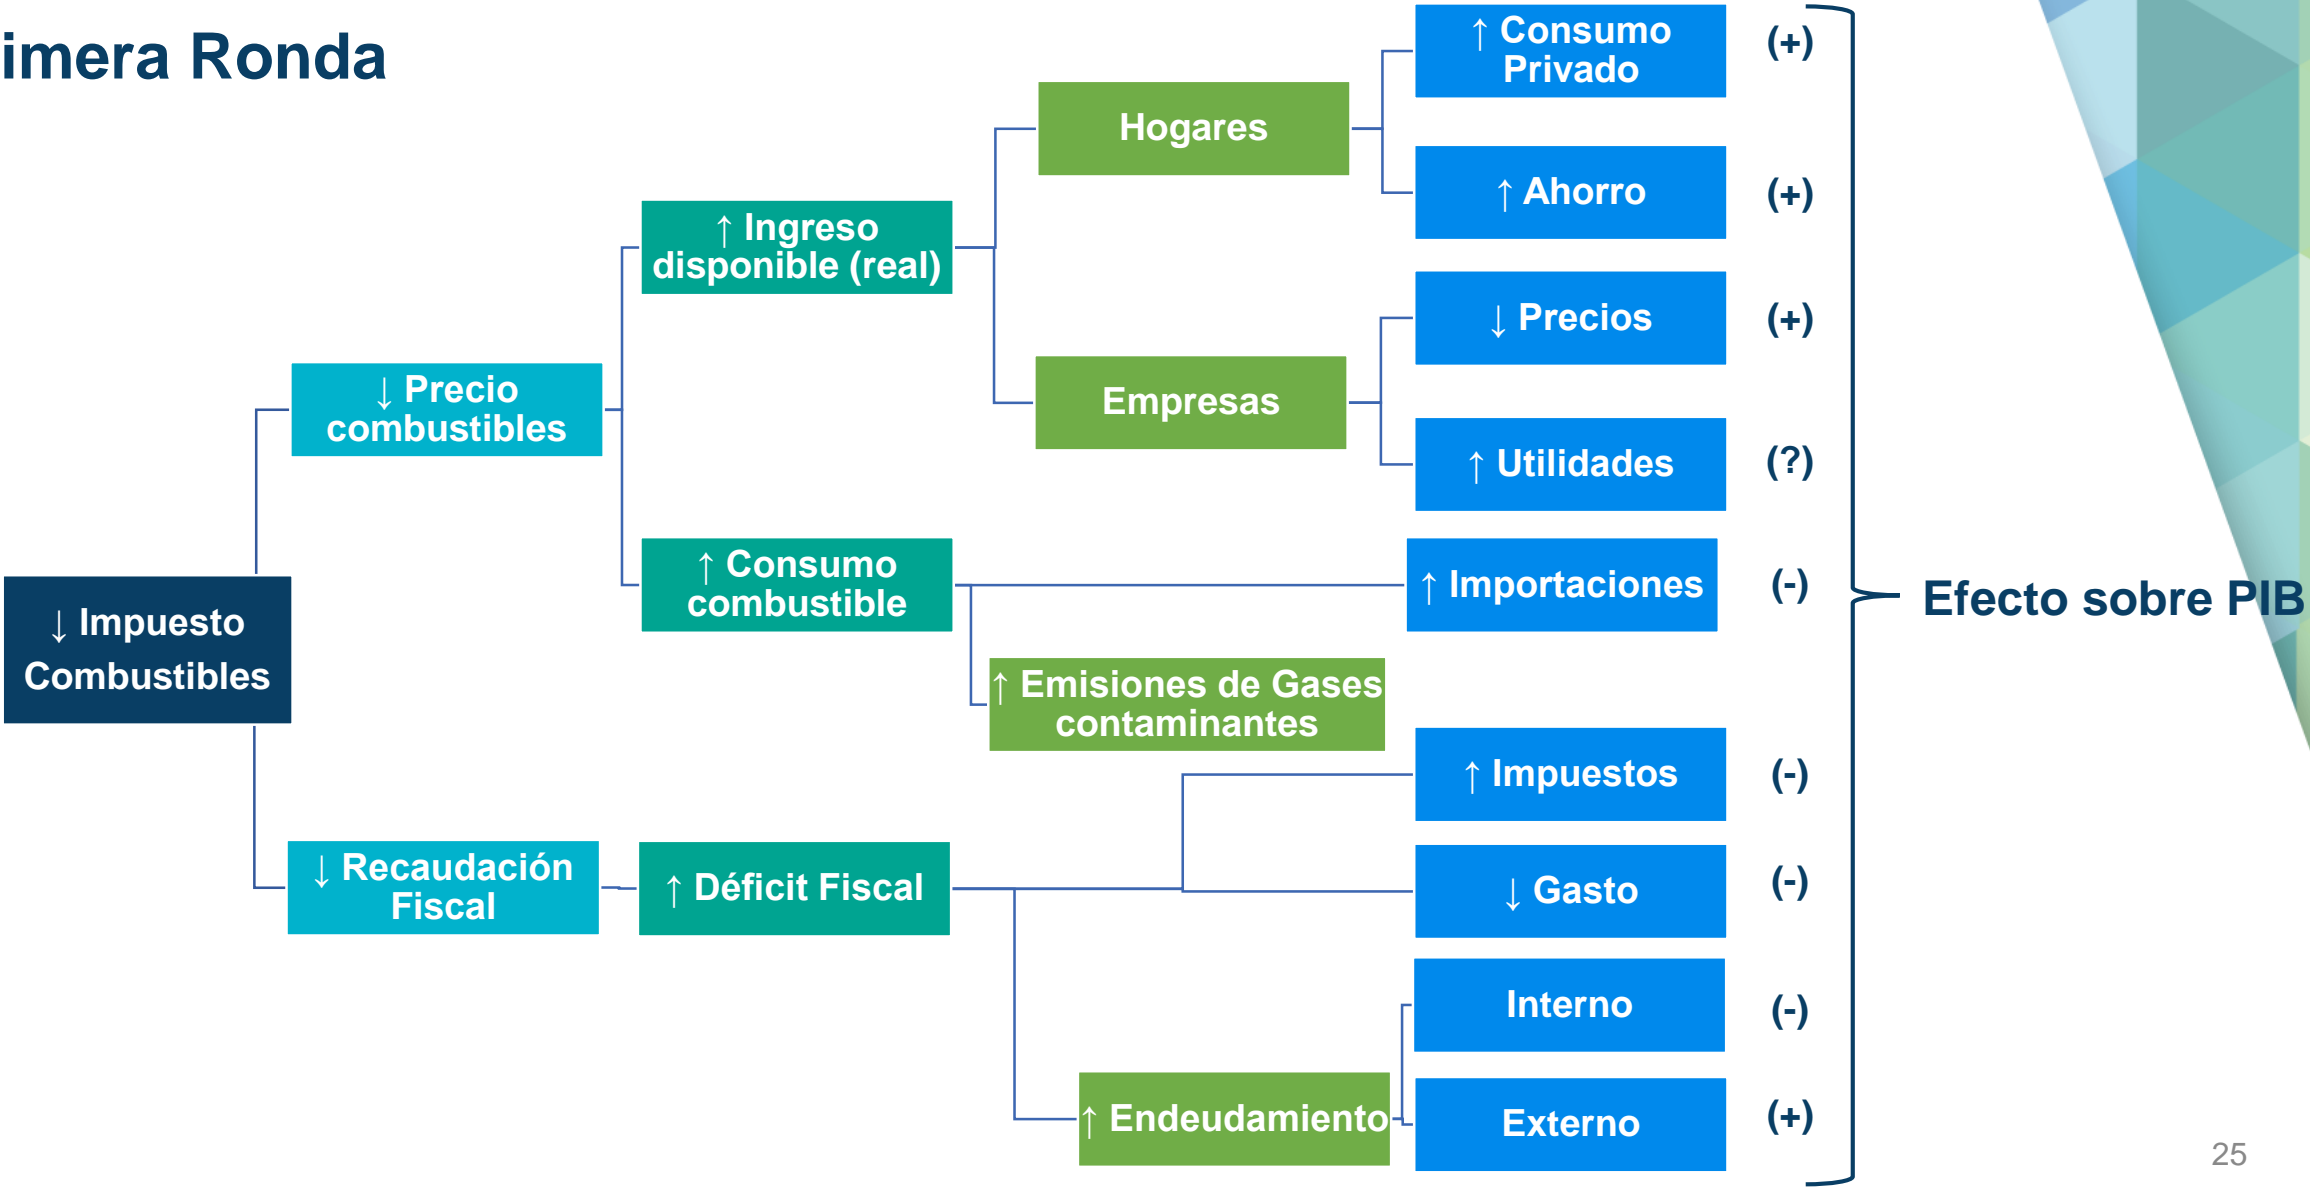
imera Ronda

↓ Impuesto Combustibles

↓ Precio combustibles

↓ Recaudación Fiscal

↑ Ingreso disponible (real)

↑ Consumo combustible

↑ Déficit Fiscal

Hogares

Empresas

↑ Emisiones de Gases contaminantes

↑ Endeudamiento

↑ Consumo Privado (+)

↑ Ahorro (+)

↓ Precios (+)

↑ Utilidades (?)

↑ Importaciones (-)

↑ Impuestos (-)

↓ Gasto (-)

Interno (-)

Externo (+)

Efecto sobre PIB

25